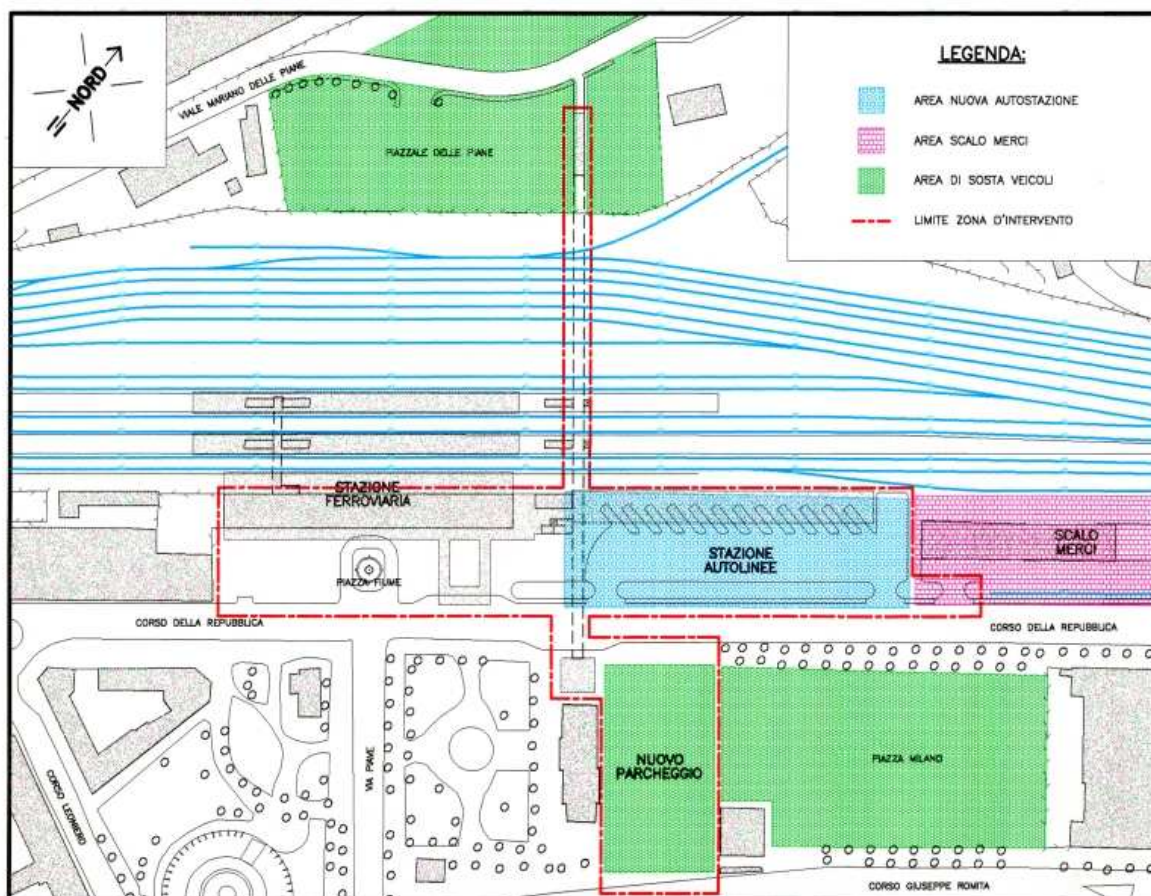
NORD

LEGENDA:

AREA NUOVA AUTOSTAZIONE

AREA SCALO MERCI

AREA DI SOSTA VEICOLI

LIMITE ZONA D'INTERVENTO

VIALE MARIANO DELLE PIANE

PIAZZALE DELLE PIANE

STAZIONE FERROVIARIA

PIAZZA FIUME

STAZIONE AUTOLINEE

SCALO MERCI

CORSO DELLA REPUBBLICA

CORSO DELLA REPUBBLICA

CORSO LEONARDO

VIA PIAVE

NUOVO PARCHEGGIO

PIAZZA MILANO

CORSO GIUSEPPE ROMITA